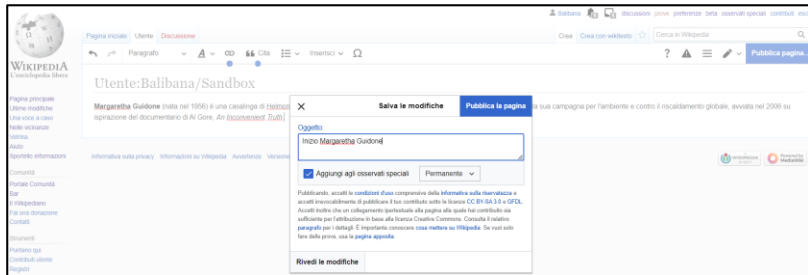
Balibana discussioni prove preferenze beta osservati speciali contributi esci

Pagina iniziale Utente Discussione

Crea Crea con wikitesto Cerca in Wikipedia

Paragrafo Cita Inserisci Ω

Pubblica pagina...

WIKIPEDIA
L'enciclopedia libera

Utente:Balibana/Sandbox

Pagina principale
Ultime modifiche
Una voce a caso
Nelle vicinanze
Vetrina
Aiuto
Sportello informazioni

Comunità
Portale Comunità
Bar
Il Wikipediano
Fai una donazione
Contatti

Strumenti
Puntano qui
Contributi utente
Registri

Margaretha Guidone (nata nel 1956) è una casalinga di Helmon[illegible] la sua campagna per l'ambiente e contro il riscaldamento globale, avviata nel 2006 su ispirazione del documentario di Al Gore, An Inconvenient Truth

Informativa sulla privacy Informazioni su Wikipedia Avvertenze Versione

Salva le modifiche

Pubblica la pagina

Oggetto

Inizio Margaretha Guidone

Aggiungi agli osservati speciali

Permanente

Pubblicando, accetti le condizioni d'uso comprensive della informativa sulla riservatezza e accetti irrevocabilmente di pubblicare il tuo contributo sotto le licenze CC BY-SA 3.0 e GFDL. Accetti inoltre che un collegamento ipertestuale alla pagina alla quale hai contribuito sia sufficiente per l'attribuzione in base alla licenza Creative Commons. Consulta il relativo paragrafo per i dettagli. È importante conoscere cosa mettere su Wikipedia. Se vuoi solo fare delle prove, usa la pagina apposita.

Rivedi le modifiche